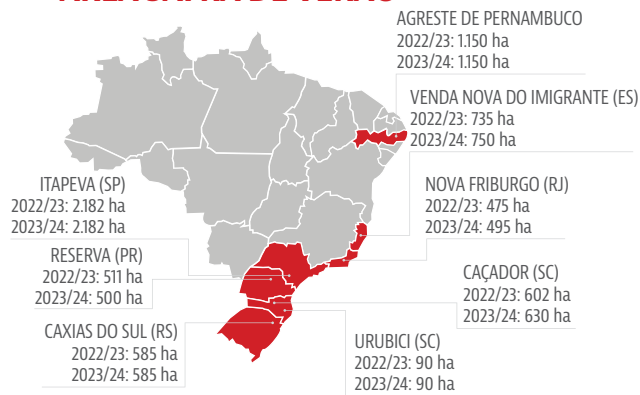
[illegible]

AGRESTE DE PERNAMBUCO
2022/23: 1.150 ha
2023/24: 1.150 ha

VENDA NOVA DO IMIGRANTE (ES)
2022/23: 735 ha
2023/24: 750 ha

ITAPEVA (SP)
2022/23: 2.182 ha
2023/24: 2.182 ha

NOVA FRIBURGO (RJ)
2022/23: 475 ha
2023/24: 495 ha

RESERVA (PR)
2022/23: 511 ha
2023/24: 500 ha

CAÇADOR (SC)
2022/23: 602 ha
2023/24: 630 ha

CAXIAS DO SUL (RS)
2022/23: 585 ha
2023/24: 585 ha

URUBICI (SC)
2022/23: 90 ha
2023/24: 90 ha